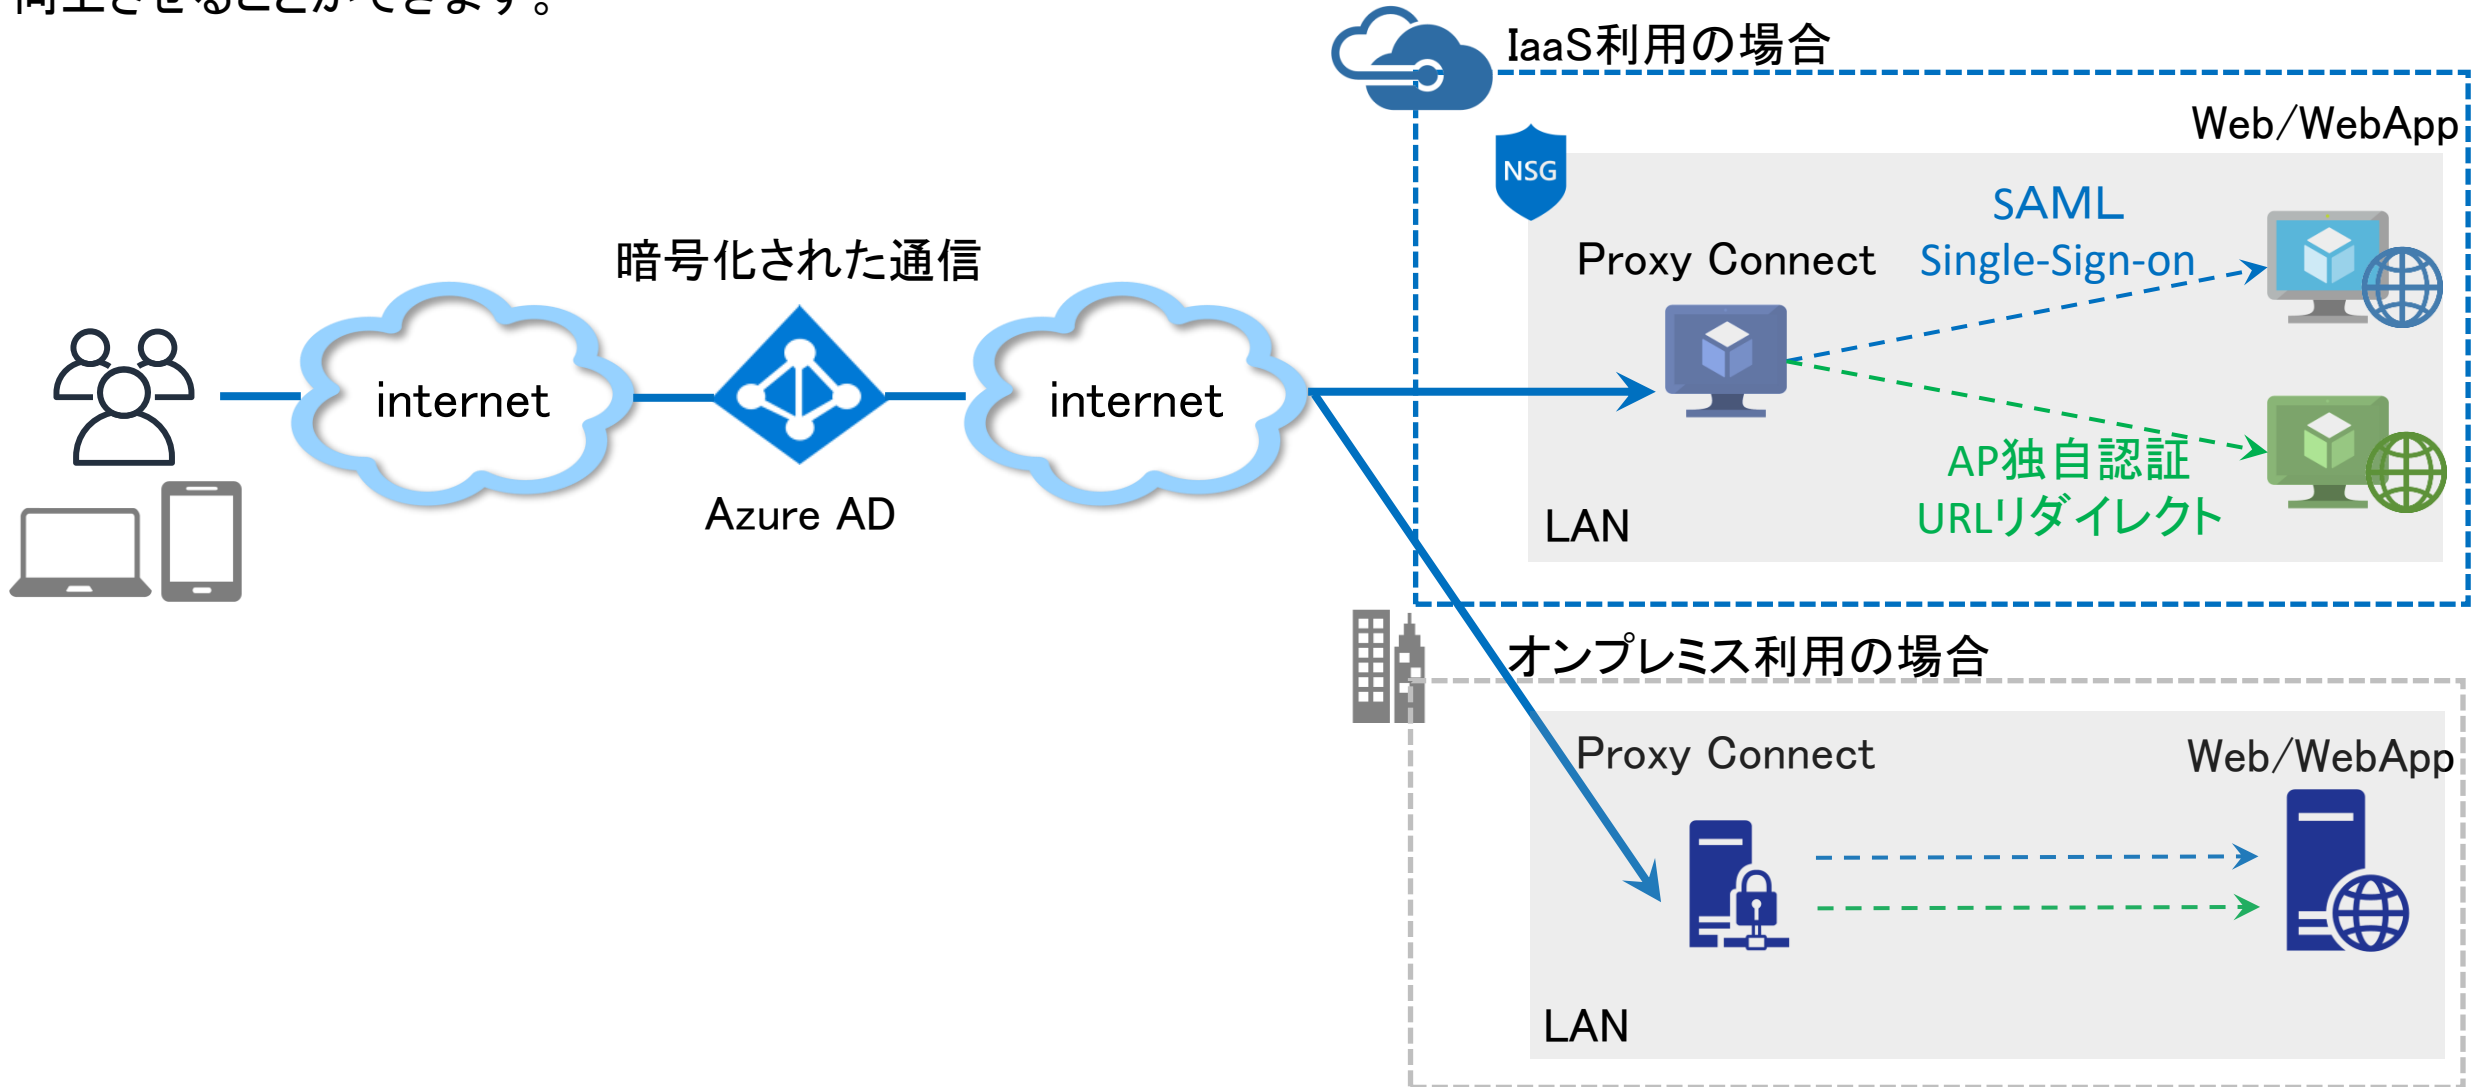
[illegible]

IaaS利用の場合

Web/WebApp

NSG

SAML Single-Sign-on

Proxy Connect

暗号化された通信

internet

Azure AD

internet

AP独自認証 URLリダイレクト

LAN

オンプレミス利用の場合

Proxy Connect

Web/WebApp

LAN